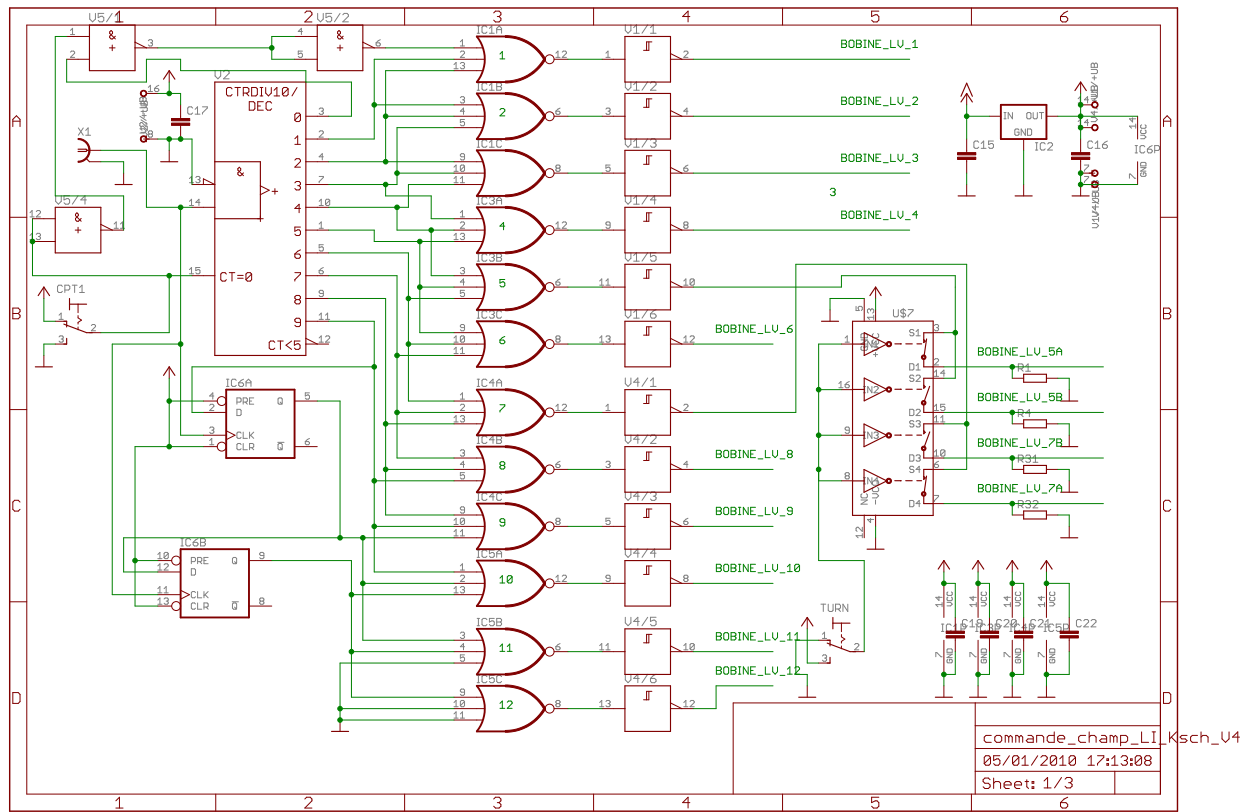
1 2 3 4 5 6
A B C D

V5/1
&
+
V5/2
&
+
V2
CTRDIV10/
DEC
0 1 2 3 4 5 6 7 8 9
CT=0
CT<5
C17
X1
V5/4
&
+
CPT1

IC1A 1
IC1B 2
IC1C 3
IC3A 4
IC3B 5
IC3C 6
IC4A 7
IC4B 8
IC4C 9
IC5A 10
IC5B 11
IC5C 12

V1/1
V1/2
V1/3
V1/4
V1/5
V1/6
V4/1
V4/2
V4/3
V4/4
V4/5
V4/6

BOBINE_LV_1
BOBINE_LV_2
BOBINE_LV_3
BOBINE_LV_4
BOBINE_LV_6
BOBINE_LV_8
BOBINE_LV_9
BOBINE_LV_10
BOBINE_LV_11
BOBINE_LV_12
3

IC6A
PRE
D
CLK
CLR
Q
$\overline{Q}$
IC6B
PRE
D
CLK
CLR
Q
$\overline{Q}$

IN OUT
GND
IC2
C15
C16
IC6P
VCC
GND

U$7
S1
S2
S3
S4
D1
D2
D3
D4
IN1
IN2
IN3
IN4
BOBINE_LV_5A
BOBINE_LV_5B
BOBINE_LV_7B
BOBINE_LV_7A
R1
R4
R31
R32

TURN

C18
C19
C20
C21
C22
IC1P
IC5P
VCC
GND

commande_champ_LI_Ksch_V4
05/01/2010 17:13:08
Sheet: 1/3